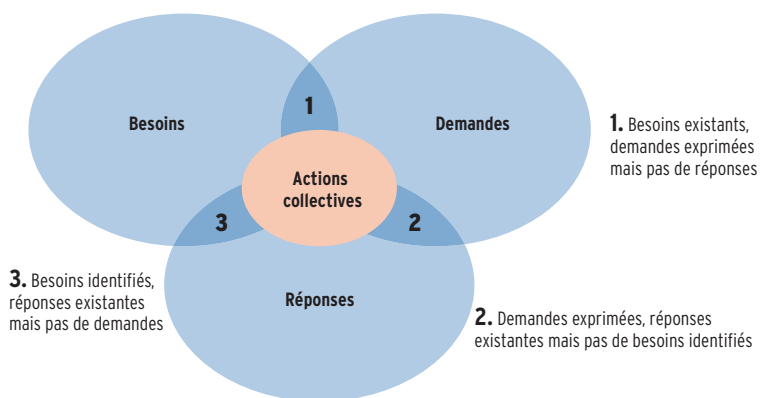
Besoins

1

Demandes

Actions collectives

3

2

Réponses

1. Besoins existants, demandes exprimées mais pas de réponses

3. Besoins identifiés, réponses existantes mais pas de demandes

2. Demandes exprimées, réponses existantes mais pas de besoins identifiés